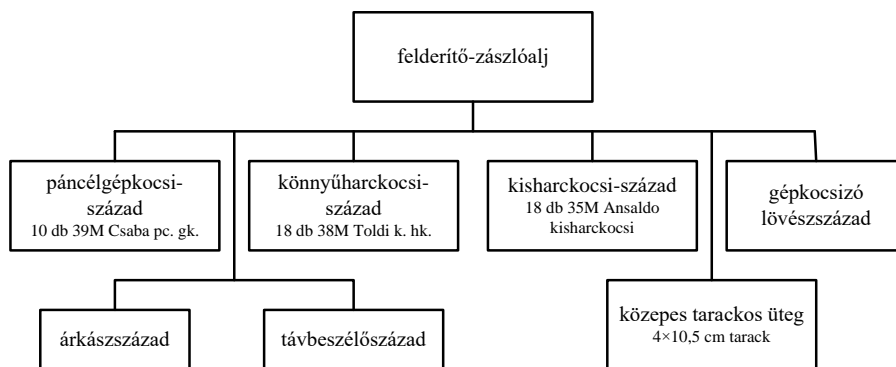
felderítő-zászlóalj

páncélgépkocsi-század
10 db 39M Csaba pc. gk.

könnyűharckocsi-század
18 db 38M Toldi k. hk.

kisharckocsi-század
18 db 35M Ansaldo kisharckocsi

gépkocsizó lövészszázad

árkászszázad

távbeszélőszázad

közepes tarackos üteg
4×10,5 cm tarack